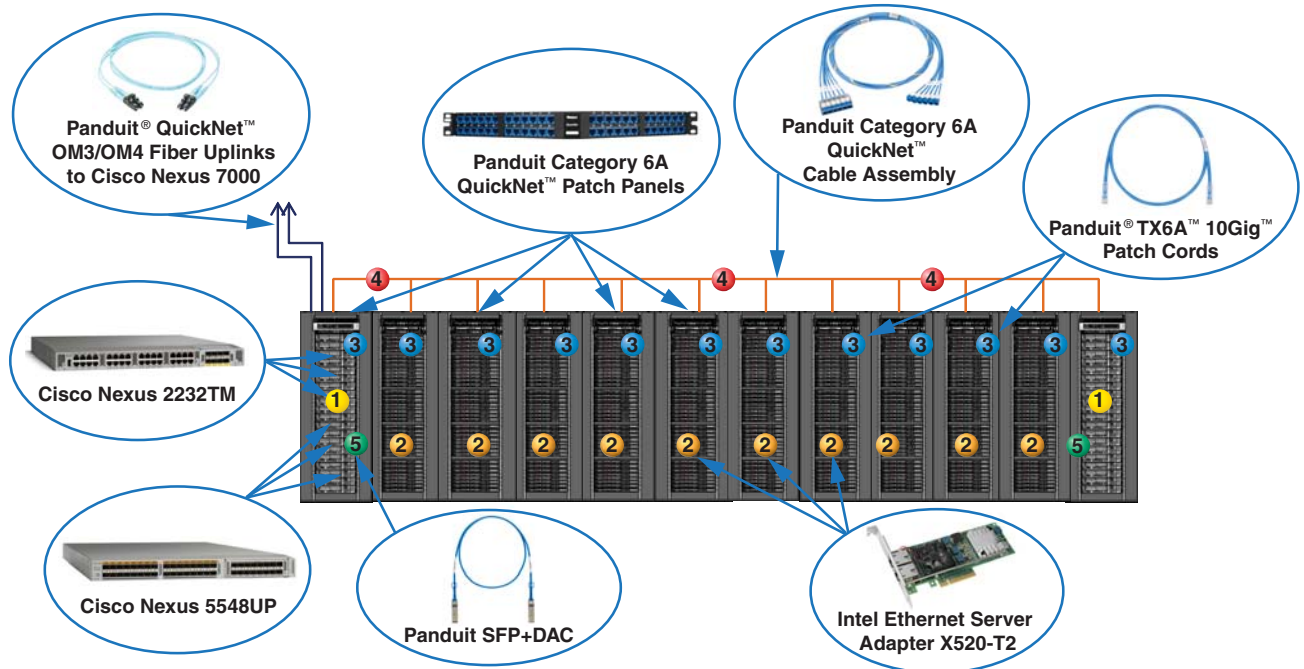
Panduit® QuickNet™ OM3/OM4 Fiber Uplinks to Cisco Nexus 7000

Panduit Category 6A QuickNet™ Patch Panels

Panduit Category 6A QuickNet™ Cable Assembly

Panduit® TX6A™ 10Gig™ Patch Cords

Cisco Nexus 2232TM

Cisco Nexus 5548UP

Panduit SFP+DAC

Intel Ethernet Server Adapter X520-T2

4 4 4

3 3 3 3 3 3 3 3 3 3 3 3

1 1

5 5

2 2 2 2 2 2 2 2 2 2